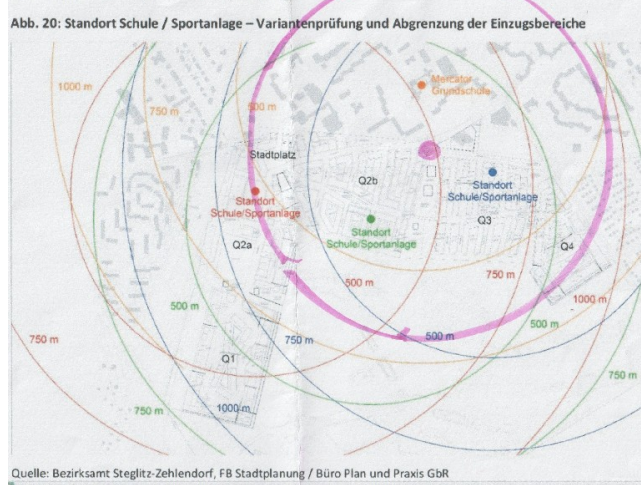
Abb. 20: Standort Schule / Sportanlage – Variantenprüfung und Abgrenzung der Einzugsbereiche

1000 m

750 m

500 m

Mercator-Grundschule

Stadtplatz

Q2b

Standort Schule/Sportanlage

Standort Schule/Sportanlage

Q3

Standort Schule/Sportanlage

Q2a

Q4

750 m

500 m

1000 m

500 m

750 m

500 m

750 m

500 m

750 m

Q1

750 m

1000 m

Quelle: Bezirksamt Steglitz-Zehlendorf, FB Stadtplanung / Büro Plan und Praxis GbR